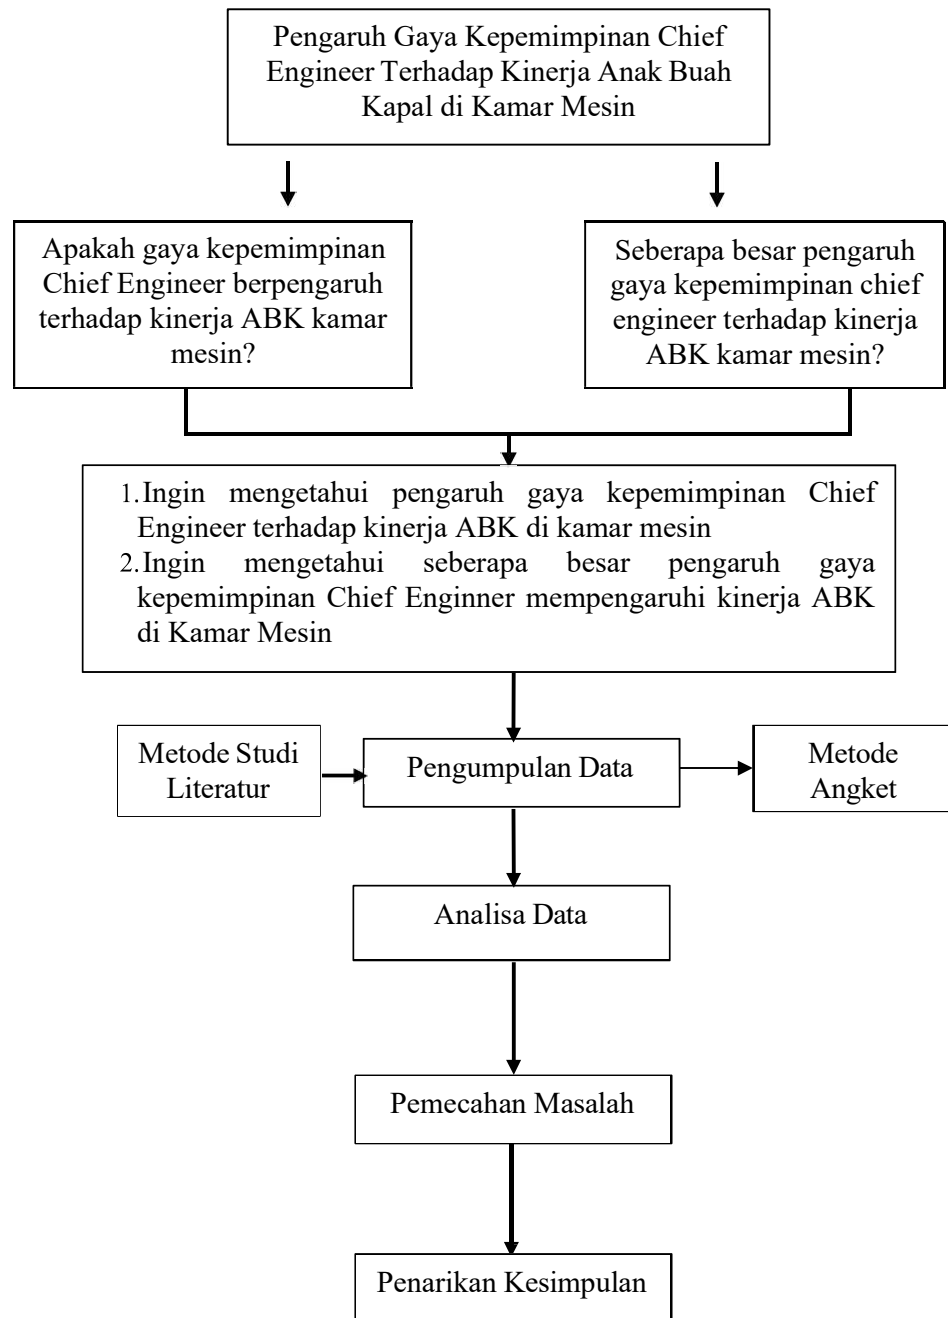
Pengaruh Gaya Kepemimpinan Chief Engineer Terhadap Kinerja Anak Buah Kapal di Kamar Mesin

Apakah gaya kepemimpinan Chief Engineer berpengaruh terhadap kinerja ABK kamar mesin?

Seberapa besar pengaruh gaya kepemimpinan chief engineer terhadap kinerja ABK kamar mesin?

1. Ingin mengetahui pengaruh gaya kepemimpinan Chief Engineer terhadap kinerja ABK di kamar mesin
2. Ingin mengetahui seberapa besar pengaruh gaya kepemimpinan Chief Enginner mempengaruhi kinerja ABK di Kamar Mesin

Metode Studi Literatur

Pengumpulan Data

Metode Angket

Analisa Data

Pemecahan Masalah

Penarikan Kesimpulan